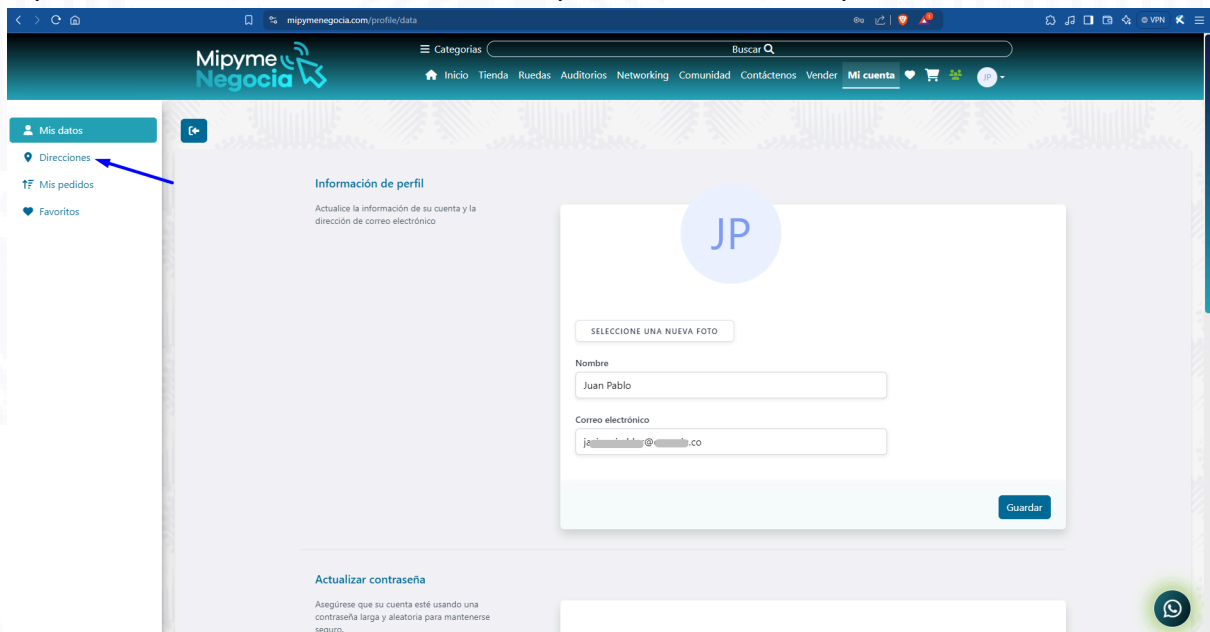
mipymenegocia.com/profile/data

VPN

Mipyme Negocia

☰ Categorias

Buscar

Inicio Tienda Ruedas Auditorios Networking Comunidad Contáctenos Vender Mi cuenta

JP

Mis datos
Direcciones
Mis pedidos
Favoritos

Información de perfil

Actualice la información de su cuenta y la dirección de correo electrónico

JP

SELECCIONE UNA NUEVA FOTO

Nombre

Juan Pablo

Correo electrónico

ja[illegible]@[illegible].co

Guardar

Actualizar contraseña

Asegúrese que su cuenta esté usando una contraseña larga y aleatoria para mantenerse seguro.